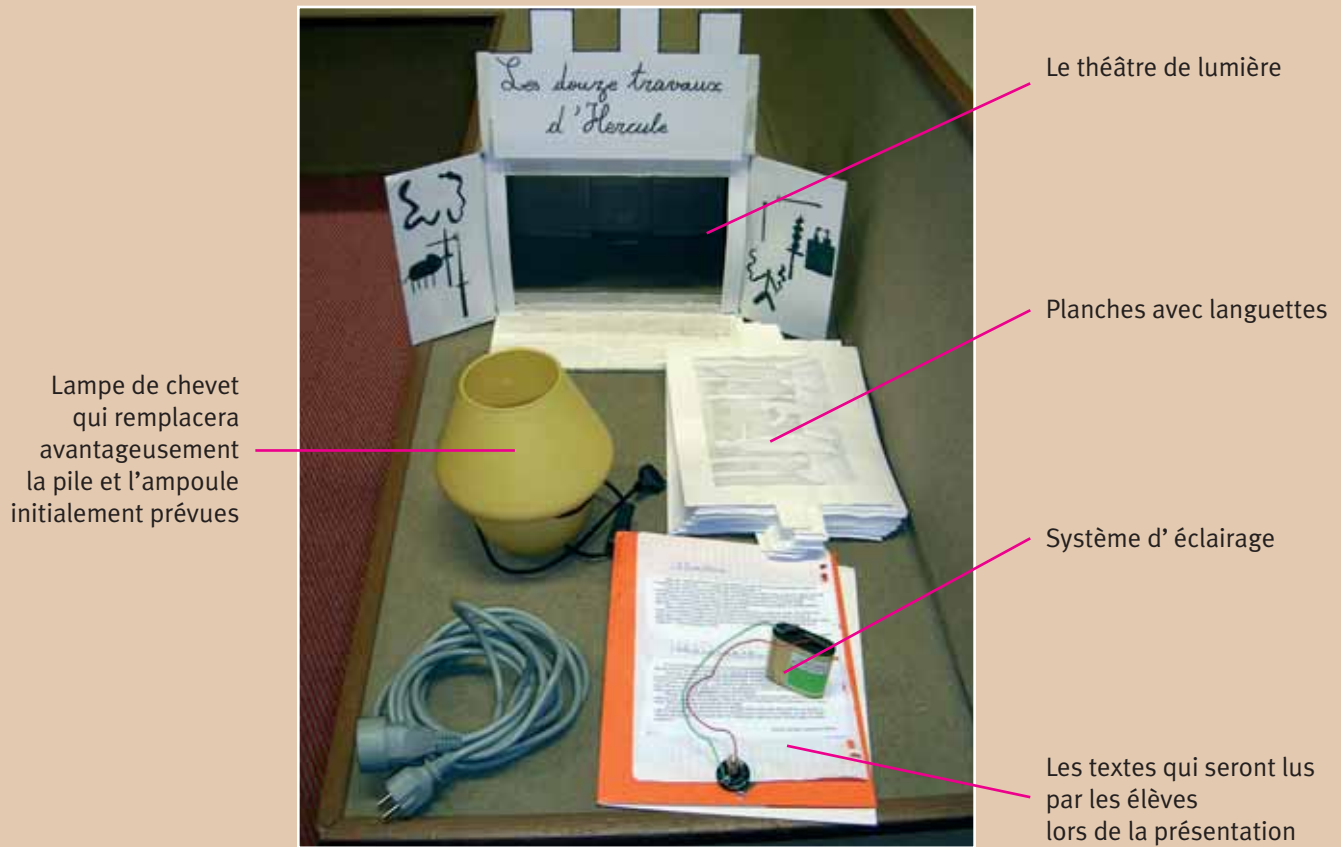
Les douze travaux d'Hercule

Le théâtre de lumière

Planches avec languettes

Lampe de chevet qui remplacera avantageusement la pile et l'ampoule initialement prévues

Système d' éclairage

Les textes qui seront lus par les élèves lors de la présentation